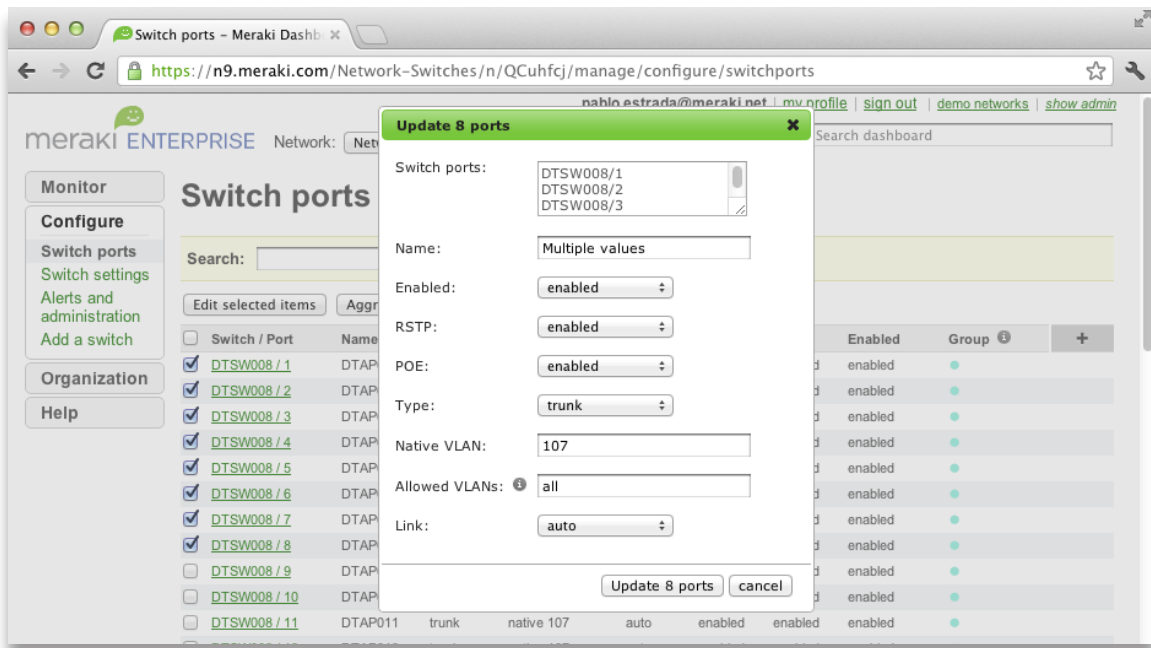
Switch ports - Meraki Dashb ×

https://n9.meraki.com/Network-Switches/n/QCuhfcj/manage/configure/switchports

pablo.estrada@meraki.net | my profile | sign out | demo networks | show admin

meraki ENTERPRISE Network: Net

Search dashboard

Monitor
Configure
Switch ports
Switch settings
Alerts and administration
Add a switch
Organization
Help

Switch ports

Search:

Edit selected items Aggr

| | Switch / Port | Name | | | | | | Enabled | Group | + |
|---|---|---|---|---|---|---|---|---|---|---|
| ☑ | DTSW008 / 1 | DTAP | | | | | d | enabled | | |
| ☑ | DTSW008 / 2 | DTAP | | | | | d | enabled | | |
| ☑ | DTSW008 / 3 | DTAP | | | | | d | enabled | | |
| ☑ | DTSW008 / 4 | DTAP | | | | | d | enabled | | |
| ☑ | DTSW008 / 5 | DTAP | | | | | d | enabled | | |
| ☑ | DTSW008 / 6 | DTAP | | | | | d | enabled | | |
| ☑ | DTSW008 / 7 | DTAP | | | | | d | enabled | | |
| ☑ | DTSW008 / 8 | DTAP | | | | | d | enabled | | |
| ☐ | DTSW008 / 9 | DTAP | | | | | d | enabled | | |
| ☐ | DTSW008 / 10 | DTAP | | | | | d | enabled | | |
| ☐ | DTSW008 / 11 | DTAP011 | trunk | native 107 | auto | enabled | enabled | enabled | | |

Update 8 ports ✖

Switch ports: DTSW008/1
DTSW008/2
DTSW008/3

Name: Multiple values

Enabled: enabled

RSTP: enabled

POE: enabled

Type: trunk

Native VLAN: 107

Allowed VLANs: all

Link: auto

Update 8 ports cancel